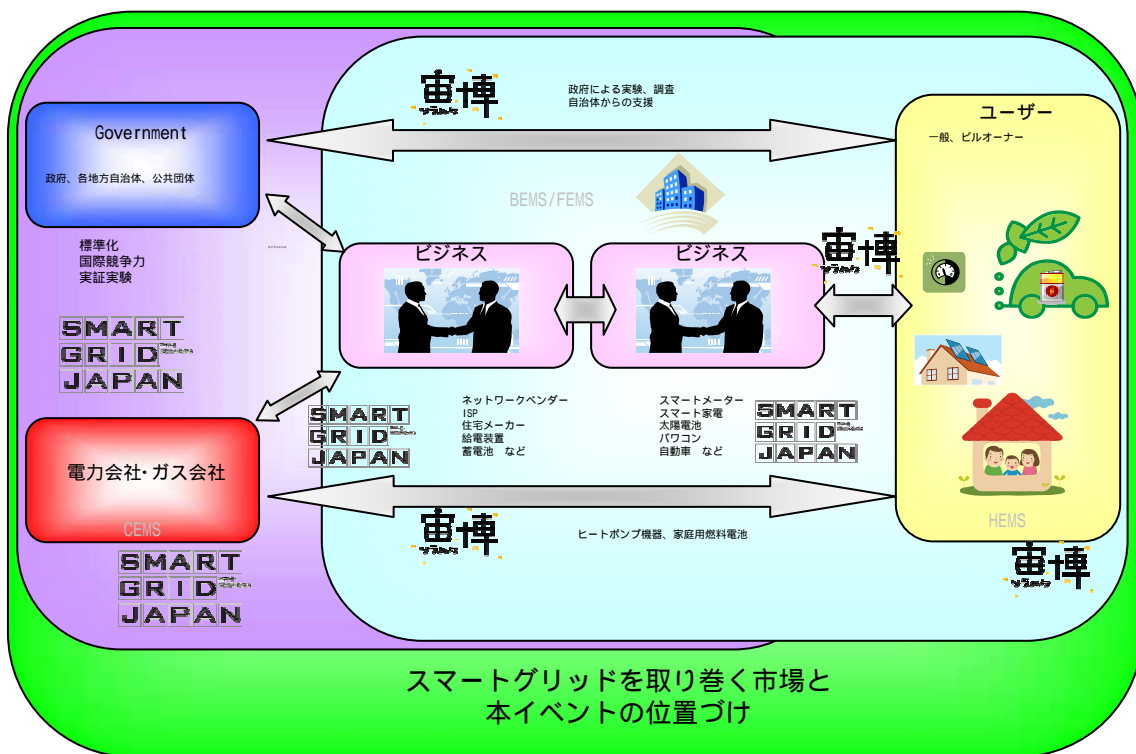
電博

政府による実験、調査
自治体からの支援

Government

政府、各地方自治体、公共団体

標準化
国際競争力
実証実験

SMART
GRID
JAPAN

電力会社・ガス会社

CEMS

SMART
GRID
JAPAN

BEMS/FEMS

ビジネス

ビジネス

SMART
GRID
JAPAN

ネットワークベンダー
ISP
住宅メーカー
給電装置
蓄電池　など

スマートメーター
スマート家電
太陽電池
パワコン
自動車　など

SMART
GRID
JAPAN

電博

電博

ヒートポンプ機器、家庭用燃料電池

ユーザー

一般、ビルオーナー

HEMS

電博

スマートグリッドを取り巻く市場と
本イベントの位置づけ